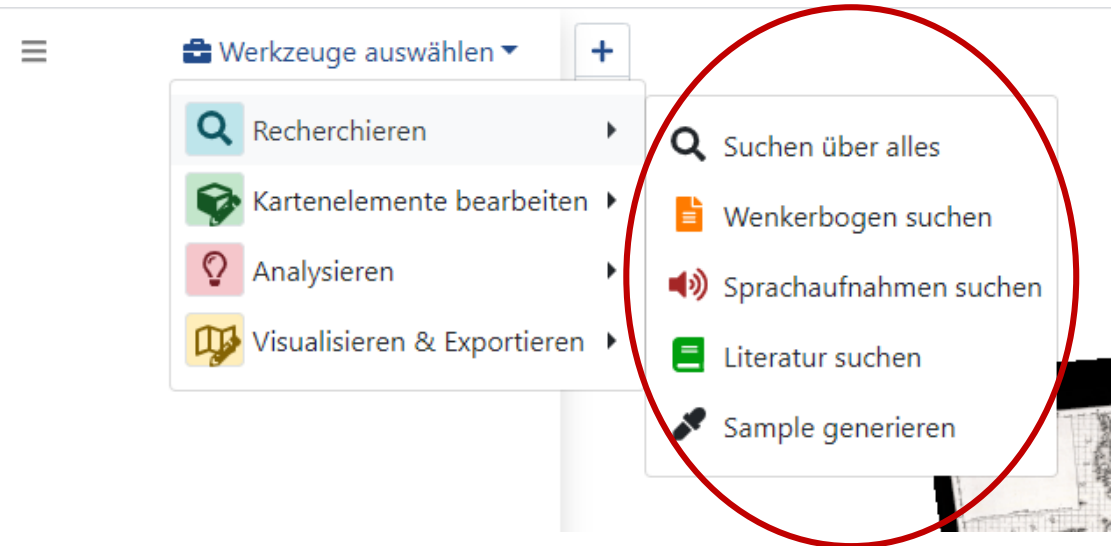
Werkzeuge auswählen

+

Recherchieren

Kartenelemente bearbeiten

Analysieren

Visualisieren & Exportieren

Suchen über alles

Wenkerbogen suchen

Sprachaufnahmen suchen

Literatur suchen

Sample generieren